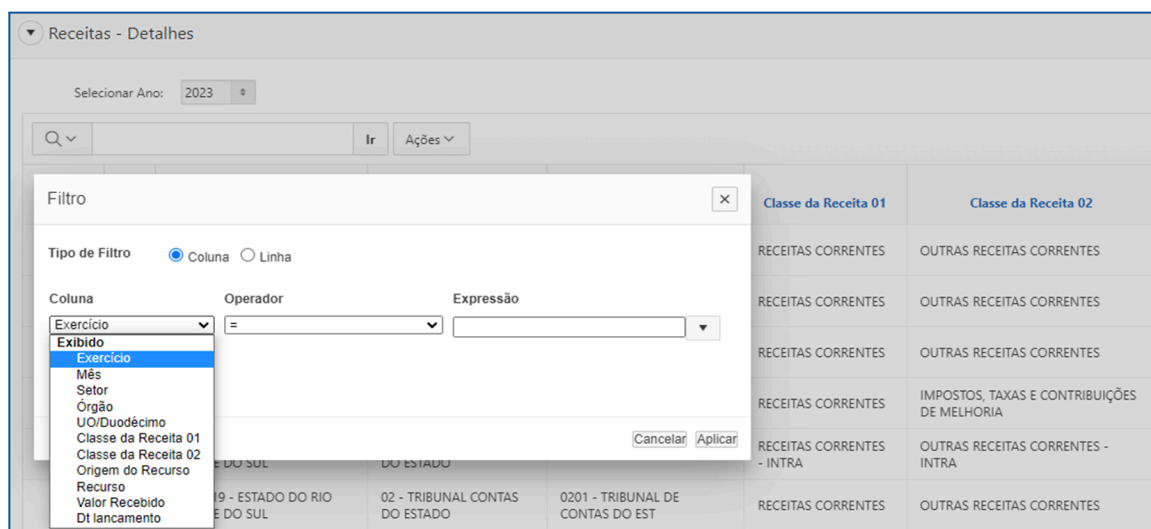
Receitas - Detalhes

Selecionar Ano: 2023

Ir Ações

Filtro ×

Tipo de Filtro Coluna Linha

Coluna Operador Expressão

Exercício =

Exibido
Exercício
Mês
Setor
Órgão
UO/Duodécimo
Classe da Receita 01
Classe da Receita 02
Origem do Recurso
Recurso
Valor Recebido
Dt lancamento

Cancelar Aplicar

| Classe da Receita 01 | Classe da Receita 02 |
|---|---|
| RECEITAS CORRENTES | OUTRAS RECEITAS CORRENTES |
| RECEITAS CORRENTES | OUTRAS RECEITAS CORRENTES |
| RECEITAS CORRENTES | OUTRAS RECEITAS CORRENTES |
| RECEITAS CORRENTES | IMPOSTOS, TAXAS E CONTRIBUIÇÕES DE MELHORIA |
| RECEITAS CORRENTES - INTRA | OUTRAS RECEITAS CORRENTES - INTRA |
| RECEITAS CORRENTES | OUTRAS RECEITAS CORRENTES |

E DO SUL DO ESTADO

19 - ESTADO DO RIO E DO SUL 02 - TRIBUNAL CONTAS DO ESTADO 0201 - TRIBUNAL DE CONTAS DO EST